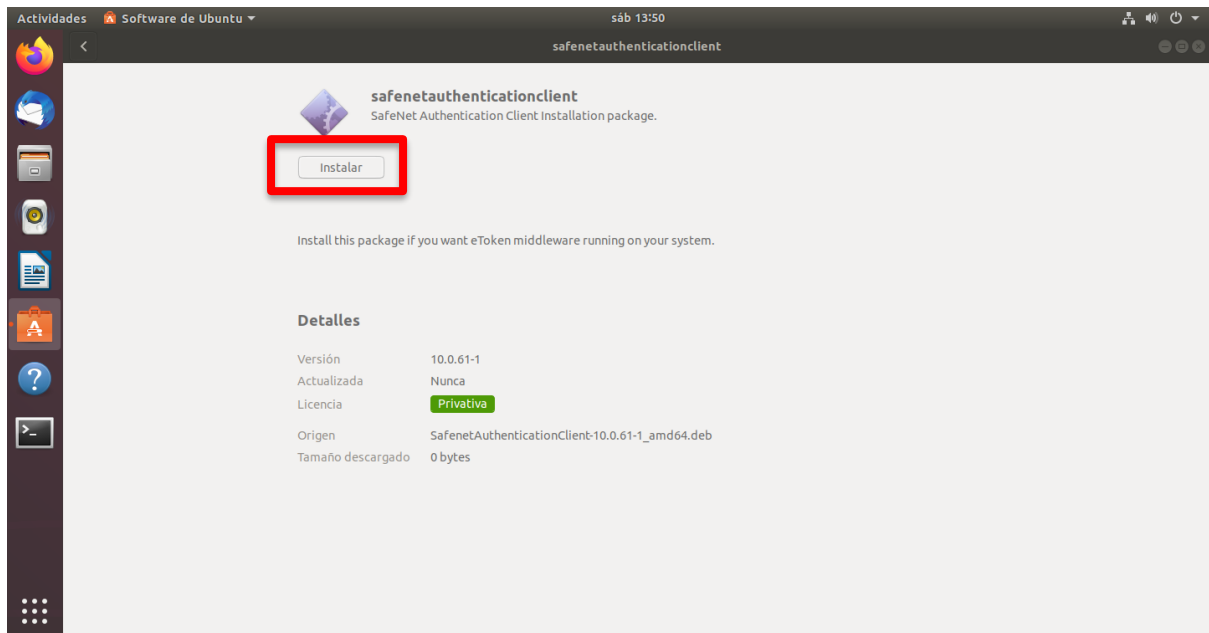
Actividades Software de Ubuntu sáb 13:50

safenetauthenticationclient

safenetauthenticationclient
SafeNet Authentication Client Installation package.

Instalar

Install this package if you want eToken middleware running on your system.

Detalles

| | |
|---|---|
| Versión | 10.0.61-1 |
| Actualizada | Nunca |
| Licencia | Privativa |
| Origen | SafenetAuthenticationClient-10.0.61-1_amd64.deb |
| Tamaño descargado | 0 bytes |